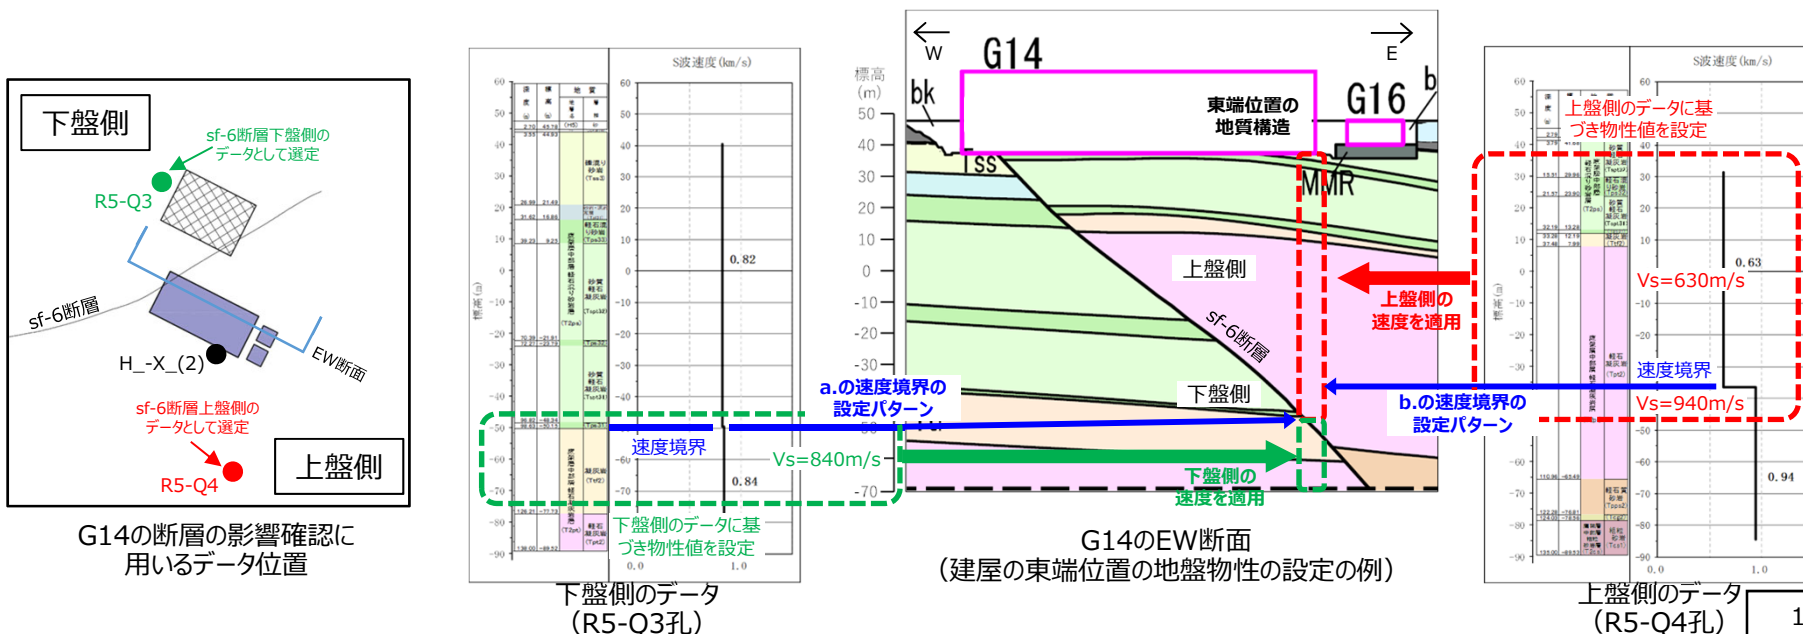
下盤側

sf-6断層下盤側のデータとして選定

R5-Q3

sf-6断層

H_-X_(2)

EW断面

sf-6断層上盤側のデータとして選定

R5-Q4

上盤側

G14の断層の影響確認に用いるデータ位置

S波速度(km/s)

0.82

0.84

速度境界

Vs=840m/s

下盤側のデータに基づき物性値を設定

下盤側のデータ（R5-Q3孔）

W

E

G14

G16

bk

bk

標高(m)

東端位置の地質構造

ss

MMR

上盤側

sf-6断層

下盤側

上盤側の速度を適用

a.の速度境界の設定パターン

b.の速度境界の設定パターン

下盤側の速度を適用

G14のEW断面（建屋の東端位置の地盤物性の設定の例）

S波速度(km/s)

上盤側のデータに基づき物性値を設定

0.63

Vs=630m/s

速度境界

Vs=940m/s

0.94

上盤側のデータ（R5-Q4孔）